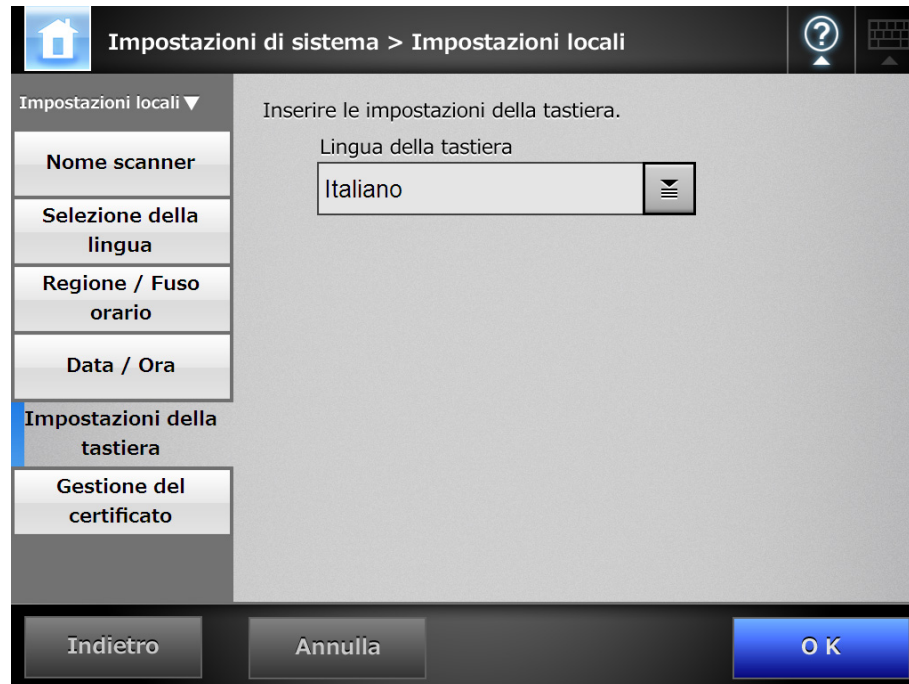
Impostazioni di sistema > Impostazioni locali

Impostazioni locali ▼

Nome scanner

Selezione della lingua

Regione / Fuso orario

Data / Ora

Impostazioni della tastiera

Gestione del certificato

Inserire le impostazioni della tastiera.

Lingua della tastiera

Italiano

Indietro

Annulla

O K